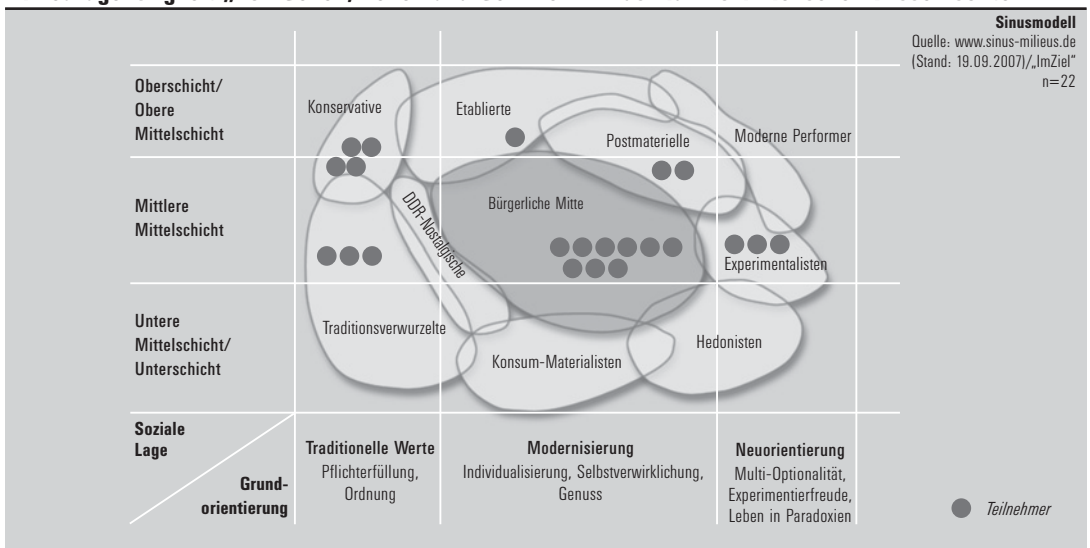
Sinusmodell

Quelle: www.sinus-milieus.de (Stand: 19.09.2007)/„ImZiel“ n=22

| | | | |
|---|---|---|---|
| Oberschicht/ Obere Mittelschicht | | | |
| Mittlere Mittelschicht | | | |
| Untere Mittelschicht/ Unterschicht | | | |
| Soziale Lage / Grundorientierung | Traditionelle Werte Pflichterfüllung, Ordnung | Modernisierung Individualisierung, Selbstverwirklichung, Genuss | Neuorientierung Multi-Optionalität, Experimentierfreude, Leben in Paradoxien |

Konservative

Etablierte

Postmaterielle

Moderne Performer

DDR-Nostalgische

Bürgerliche Mitte

Experimentalisten

Traditionsverwurzelte

Hedonisten

Konsum-Materialisten

Teilnehmer